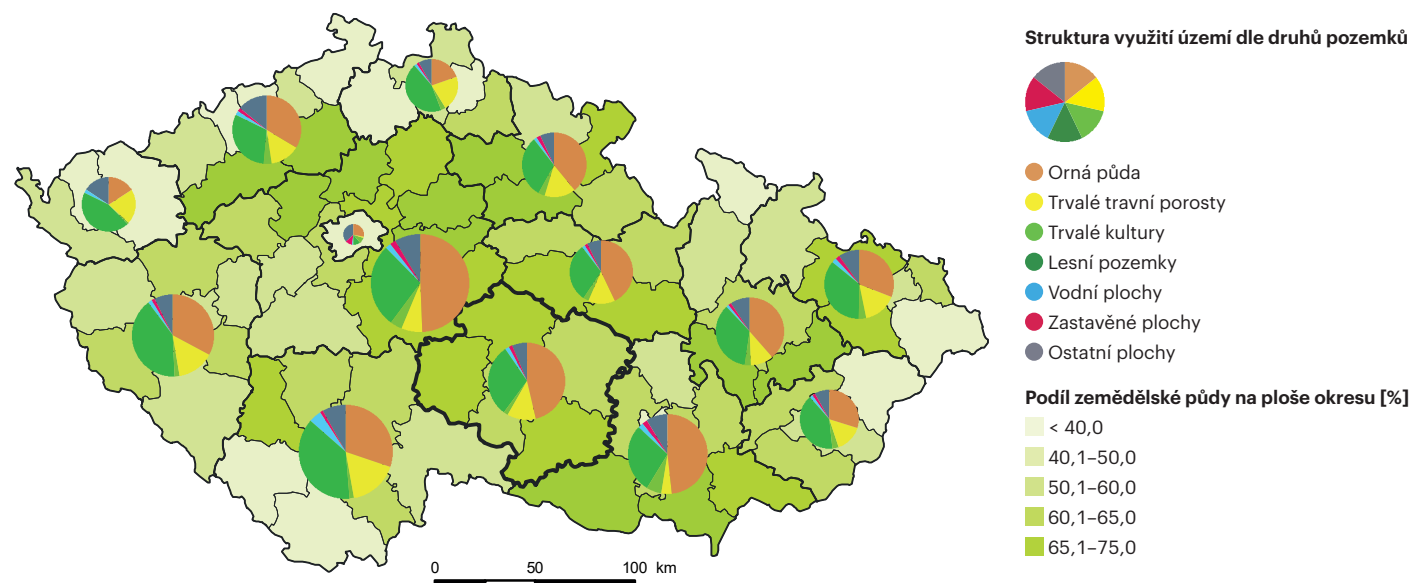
Struktura využití území dle druhů pozemků

Orná půda
Trvalé travní porosty
Trvalé kultury
Lesní pozemky
Vodní plochy
Zastavěné plochy
Ostatní plochy

Podíl zemědělské půdy na ploše okresu [%]

< 40,0
40,1–50,0
50,1–60,0
60,1–65,0
65,1–75,0

0 50 100 km